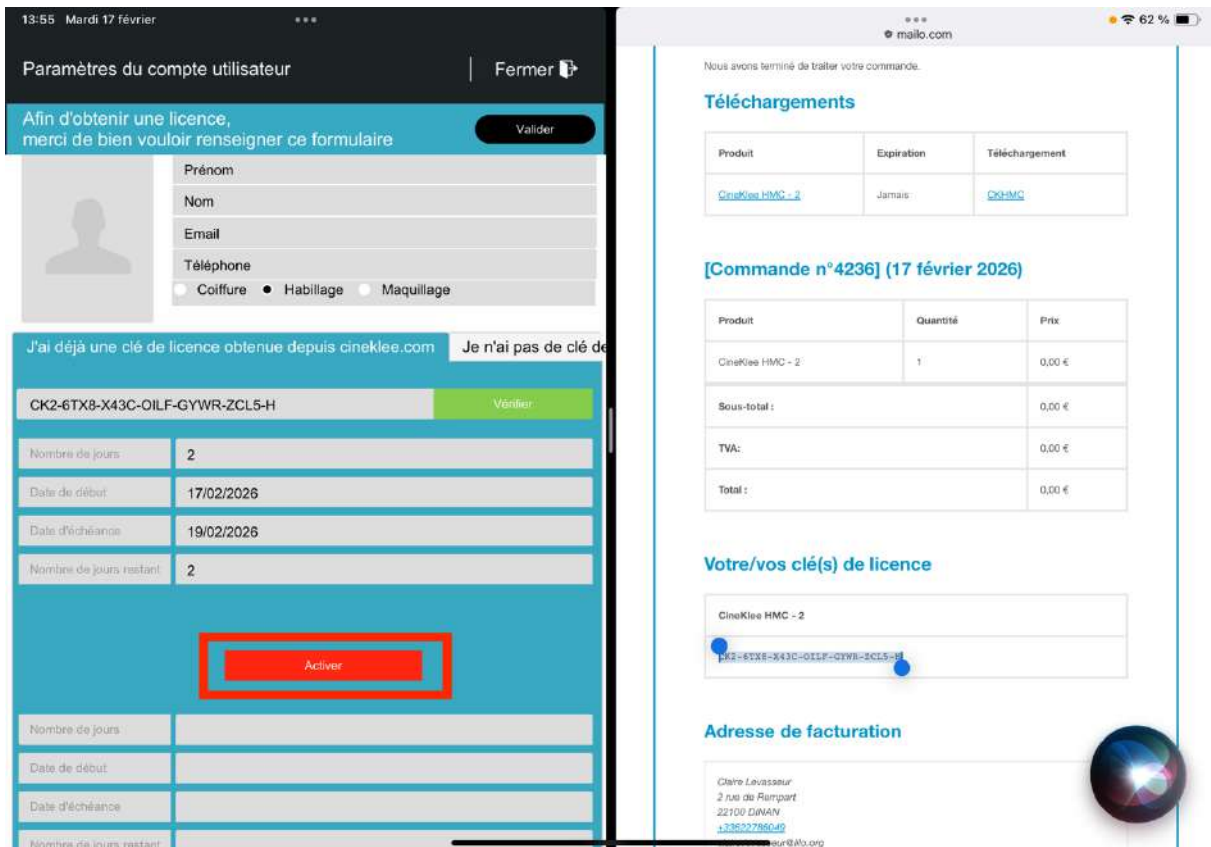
13:55 Mardi 17 février

Paramètres du compte utilisateur

Fermer

Afin d'obtenir une licence, merci de bien vouloir renseigner ce formulaire

Valider

Prénom

Nom

Email

Téléphone

Coiffure Habillage Maquillage

J'ai déjà une clé de licence obtenue depuis cineklee.com

Je n'ai pas de clé de

CK2-6TX8-X43C-OILF-GYWR-ZCL5-H

Vérifier

Nombre de jours 2

Date de début 17/02/2026

Date d'échéance 19/02/2026

Nombre de jours restant 2

Activer

Nombre de jours

Date de début

Date d'échéance

Nombre de jours restant

mailo.com

62 %

Nous avons terminé de traiter votre commande.

Téléchargements

| Produit | Expiration | Téléchargement |
|---|---|---|
| CineKlee HMC - 2 | Jamais | CKHMC |

[Commande n°4236] (17 février 2026)

| Produit | Quantité | Prix |
|---|---|---|
| CineKlee HMC - 2 | 1 | 0,00 € |
| Sous-total : | | 0,00 € |
| TVA: | | 0,00 € |
| Total : | | 0,00 € |

Votre/vos clé(s) de licence

CineKlee HMC - 2

CK2-6TX8-X43C-OILF-GYWR-ZCL5-H

Adresse de facturation

Claire Levasseur
2 rue du Rempart
22100 DINAN
+33622786049
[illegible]eur@ilo.org